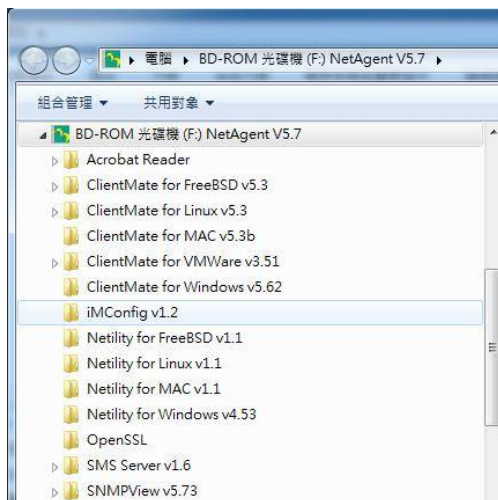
▸ 電腦 ▸ BD-ROM 光碟機 (F:) NetAgent V5.7 ▸

組合管理 ▾ 共用對象 ▾

BD-ROM 光碟機 (F:) NetAgent V5.7
Acrobat Reader
ClientMate for FreeBSD v5.3
ClientMate for Linux v5.3
ClientMate for MAC v5.3b
ClientMate for VMWare v3.51
ClientMate for Windows v5.62
iMConfig v1.2
Netility for FreeBSD v1.1
Netility for Linux v1.1
Netility for MAC v1.1
Netility for Windows v4.53
OpenSSL
SMS Server v1.6
SNMPView v5.73